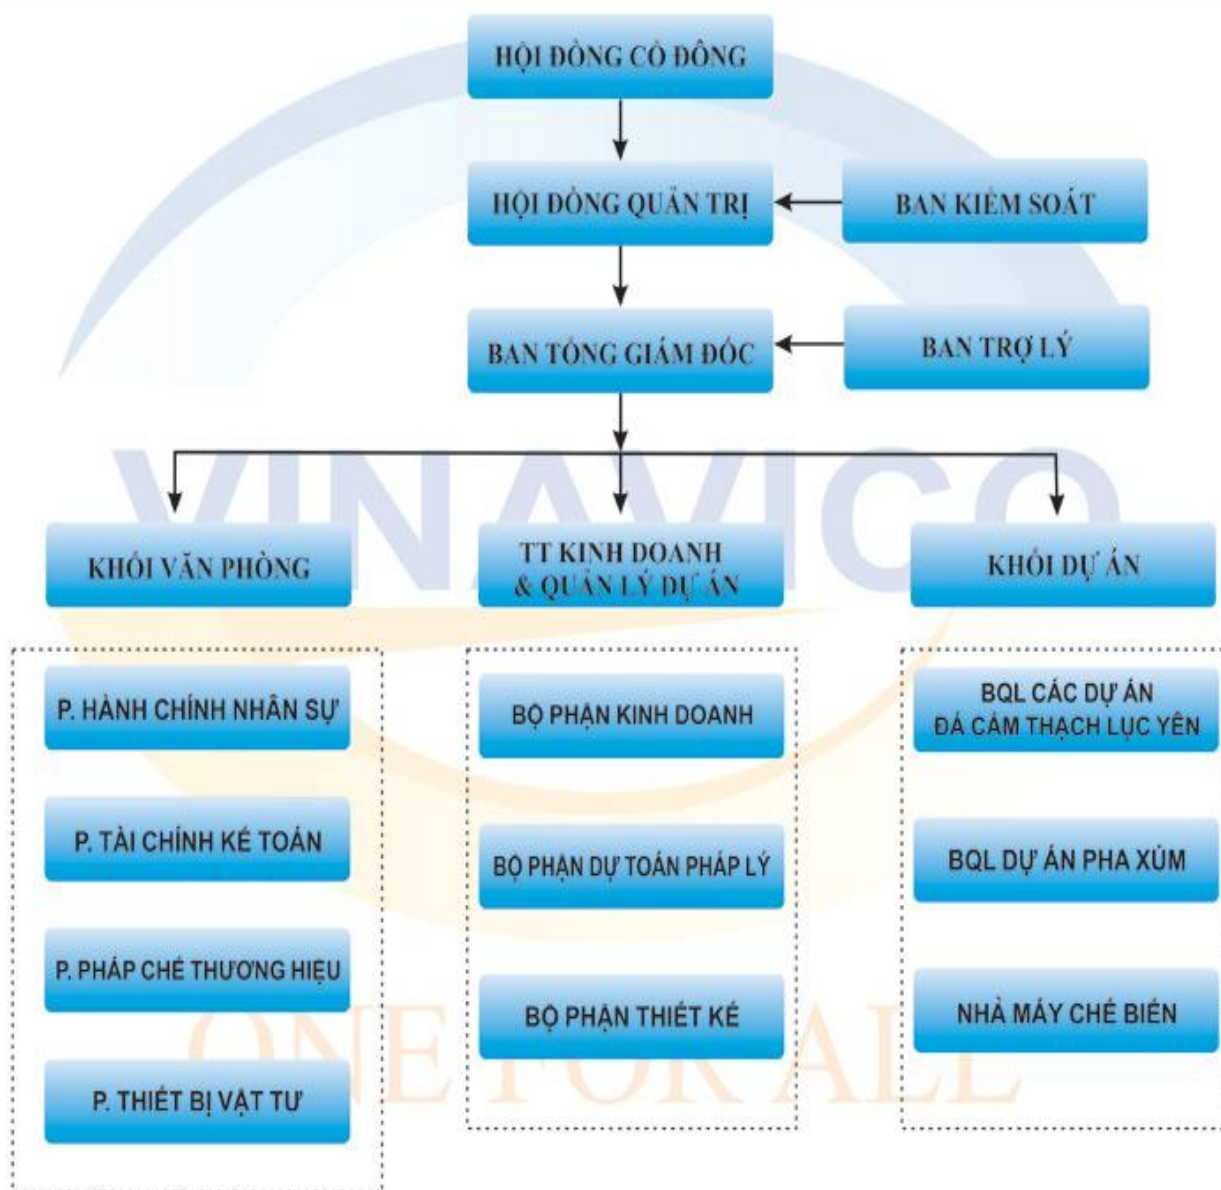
HỘI ĐỒNG CỔ ĐÔNG

HỘI ĐỒNG QUẢN TRỊ

BAN KIỂM SOÁT

BAN TỔNG GIÁM ĐỐC

BAN TRỢ LÝ

VINAVICO

KHỐI VĂN PHÒNG

TT KINH DOANH & QUẢN LÝ DỰ ÁN

KHỐI DỰ ÁN

P. HÀNH CHÍNH NHÂN SỰ

P. TÀI CHÍNH KẾ TOÁN

P. PHÁP CHẾ THƯƠNG HIỆU

P. THIẾT BỊ VẬT TƯ

BỘ PHẬN KINH DOANH

BỘ PHẬN DỰ TOÁN PHÁP LÝ

BỘ PHẬN THIẾT KẾ

BQL CÁC DỰ ÁN ĐÁ CẨM THẠCH LỤC YÊN

BQL DỰ ÁN PHA XÚM

NHÀ MÁY CHẾ BIẾN

ONE FOR ALL